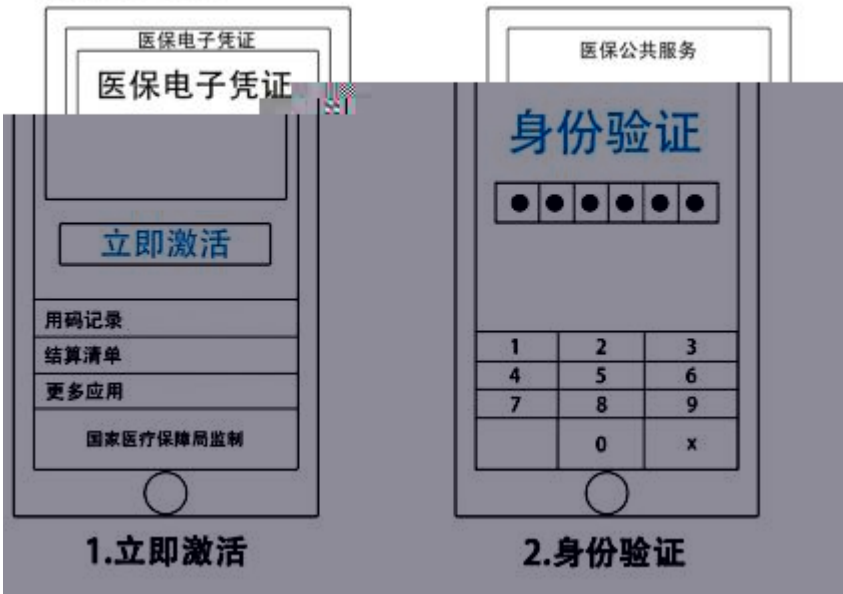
医保电子凭证

医保电子凭证

立即激活

用码记录

结算清单

更多应用

国家医疗保障局监制

1.立即激活

医保公共服务

身份验证

●●●●●●

| 1 | 2 | 3 |
|---|---|---|
| 4 | 5 | 6 |
| 7 | 8 | 9 |
|  | 0 | x |

2.身份验证